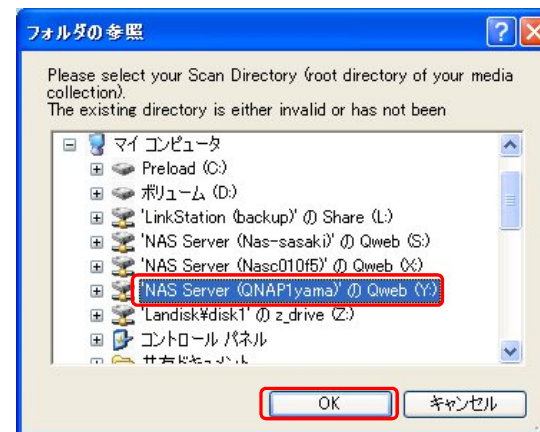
フォルダの参照

Please select your Scan Directory (root directory of your media collection).
The existing directory is either invalid or has not been

マイ コンピュータ
Preload (C:)
ボリューム (D:)
'LinkStation (backup)' の Share (L:)
'NAS Server (Nas-sasaki)' の Qweb (S:)
'NAS Server (Nasc010f5)' の Qweb (X:)
'NAS Server (QNAP1yama)' の Qweb (Y:)
'Landisk¥disk1' の z_drive (Z:)
コントロール パネル
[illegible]

OK
キャンセル